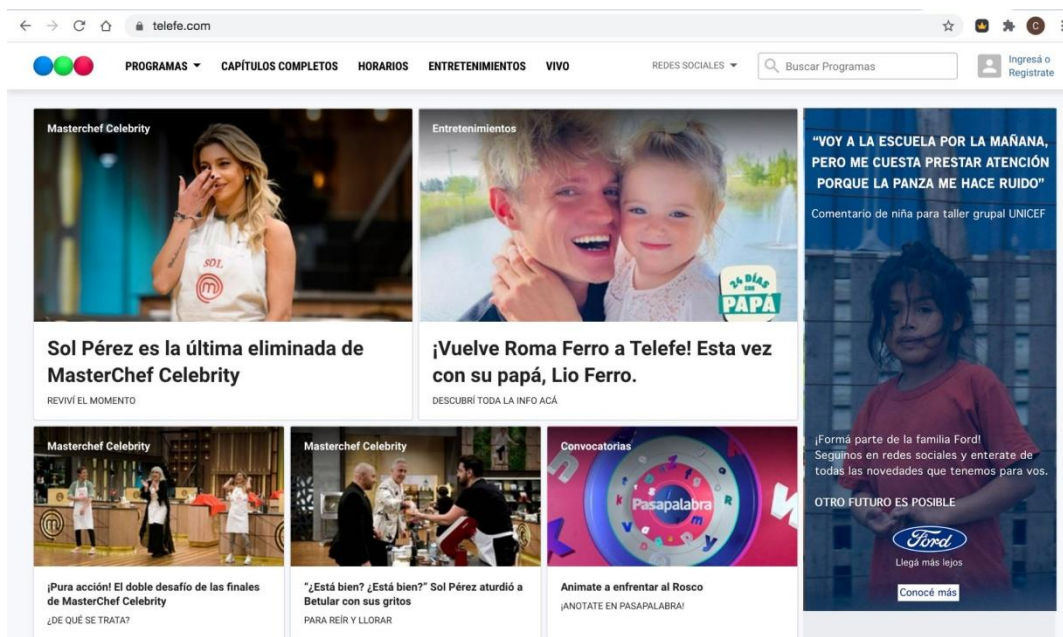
telefe.com

PROGRAMAS CAPÍTULOS COMPLETOS HORARIOS ENTRETENIMIENTOS VIVO REDES SOCIALES Buscar Programas Ingresá o Registrate

Masterchef Celebrity

SOL

Sol Pérez es la última eliminada de MasterChef Celebrity

REVIVÍ EL MOMENTO

Entretenimientos

24 DÍAS CON PAPÁ

¡Vuelve Roma Ferro a Telefe! Esta vez con su papá, Lio Ferro.

DESCUBRÍ TODA LA INFO ACÁ

"VOY A LA ESCUELA POR LA MAÑANA, PERO ME CUESTA PRESTAR ATENCIÓN PORQUE LA PANZA ME HACE RUIDO"

Comentario de niña para taller grupal UNICEF

¡Formá parte de la familia Ford! Seguinos en redes sociales y enterate de todas las novedades que tenemos para vos.

OTRO FUTURO ES POSIBLE

Ford

Llegá más lejos

Conocé más

Masterchef Celebrity

¡Pura acción! El doble desafío de las finales de MasterChef Celebrity

¿DE QUÉ SE TRATA?

Masterchef Celebrity

"¿Está bien? ¿Está bien?" Sol Pérez aturdió a Betular con sus gritos

PARA REÍR Y LLORAR

Convocatorias

Pasapalabra

Animate a enfrentar al Rosco

¡ANOTATE EN PASAPALABRA!